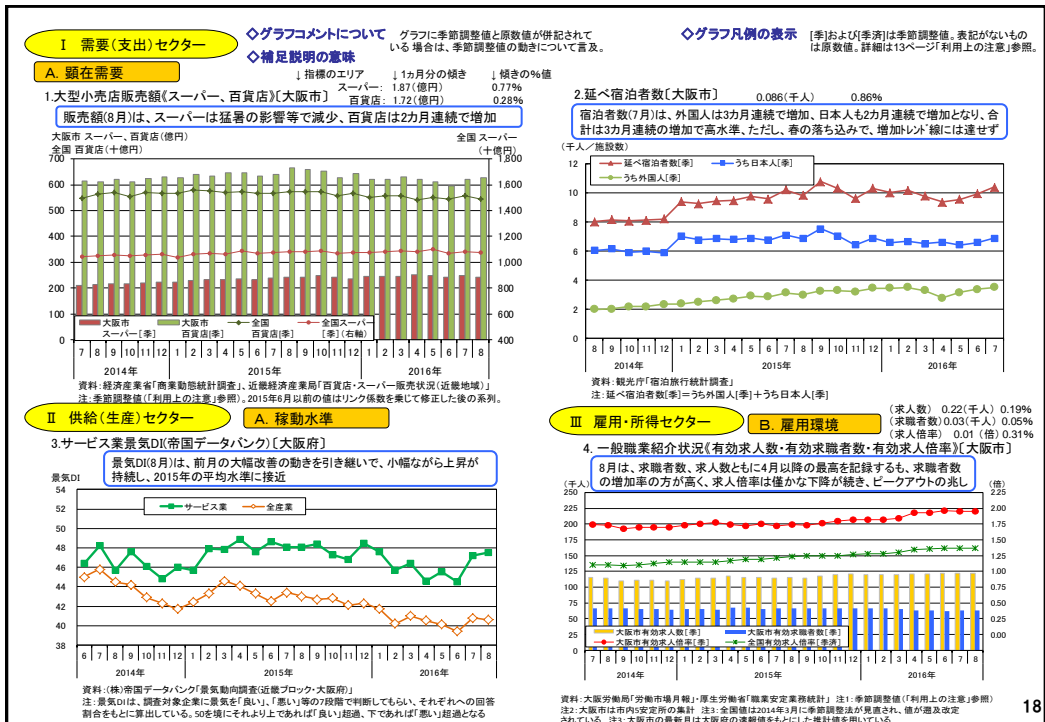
Ⅰ 需要(支出)セクター

◇グラフコメントについて　グラフに季節調整値と原数値が併記されている場合は、季節調整値の動きについて言及。

◇補足説明の意味

◇グラフ凡例の表示　[季]および[季済]は季節調整値。表記がないものは原数値。詳細は13ページ「利用上の注意」参照。

A. 顕在需要

↓指標のエリア　↓1カ月分の傾き　↓傾きの%値

1.大型小売店販売額《スーパー、百貨店》〔大阪市〕　スーパー: 1.87(億円) 0.77%　百貨店: 1.72(億円) 0.28%

販売額(8月)は、スーパーは猛暑の影響等で減少、百貨店は2カ月連続で増加

大阪市 スーパー、百貨店(億円)
全国 百貨店(十億円)
全国 スーパー (十億円)

700, 600, 500, 400, 300, 200, 100, 0
1,800, 1,600, 1,400, 1,200, 1,000, 800, 600, 400

大阪市 スーパー[季]　大阪市 百貨店[季]　全国 百貨店[季]　全国スーパー[季](右軸)

7 8 9 10 11 12 1 2 3 4 5 6 7 8 9 10 11 12 1 2 3 4 5 6 7 8
2014年　2015年　2016年

資料:経済産業省「商業動態統計調査」、近畿経済産業局「百貨店・スーパー販売状況(近畿地域)」
注:季節調整値(「利用上の注意」参照)。2015年6月以前の値はリンク係数を乗じて修正した後の系列。

2.延べ宿泊者数〔大阪市〕　0.086(千人)　0.86%

宿泊者数(7月)は、外国人は3カ月連続で増加、日本人も2カ月連続で増加となり、合計は3カ月連続の増加で高水準、ただし、春の落ち込みで、増加トレンド線には達せず

(千人／施設数)
12, 10, 8, 6, 4, 2, 0
延べ宿泊者数[季]　うち日本人[季]　うち外国人[季]

8 9 10 11 12 1 2 3 4 5 6 7 8 9 10 11 12 1 2 3 4 5 6 7
2015年　2016年

資料:観光庁「宿泊旅行統計調査」
注:延べ宿泊者数[季]=うち外国人[季]+うち日本人[季]

Ⅱ 供給(生産)セクター

A. 稼動水準

3.サービス業景気DI(帝国データバンク)〔大阪府〕

景気DI(8月)は、前月の大幅改善の動きを引き継いで、小幅ながら上昇が持続し、2015年の平均水準に接近

景気DI
54, 52, 50, 48, 46, 44, 42, 40, 38
サービス業　全産業

6 7 8 9 10 11 12 1 2 3 4 5 6 7 8 9 10 11 12 1 2 3 4 5 6 7 8
2014年　2015年　2016年

資料:(株)帝国データバンク「景気動向調査(近畿ブロック・大阪府)」
注:景気DIは、調査対象企業に景気を「良い」、「悪い」等の7段階で判断してもらい、それぞれへの回答割合をもとに算出している。50を境にそれより上であれば「良い」超過、下であれば「悪い」超過となる

Ⅲ 雇用・所得セクター

B. 雇用環境

(求人数) 0.22(千人) 0.19%
(求職者数) 0.03(千人) 0.05%
(求人倍率) 0.01(倍) 0.31%

4. 一般職業紹介状況《有効求人数・有効求職者数・有効求人倍率》〔大阪市〕

8月は、求職者数、求人数ともに4月以降の最高を記録するも、求職者数の増加率の方が高く、求人倍率は僅かな下降が続き、ピークアウトの兆し

(千人)
250, 225, 200, 175, 150, 125, 100, 75, 50, 25, 0
(倍)
2.25, 2.00, 1.75, 1.50, 1.25, 1.00, 0.75, 0.50, 0.25, 0.00

大阪市有効求人数[季]　大阪市有効求職者数[季]　大阪市有効求人倍率[季]　全国有効求人倍率[季]

7 8 9 10 11 12 1 2 3 4 5 6 7 8 9 10 11 12 1 2 3 4 5 6 7 8
2014年　2015年　2016年

資料:大阪労働局「労働市場月報」・厚生労働省「職業安定業務統計」 注1:季節調整値(「利用上の注意」参照)
注2:大阪市は市内5安定所の集計　注3:全国値は2014年3月に季節調整法が見直され、値が遡及改定されている。注3:大阪市の最新月は大阪府の速報値をもとにした推計値を掲載している

18